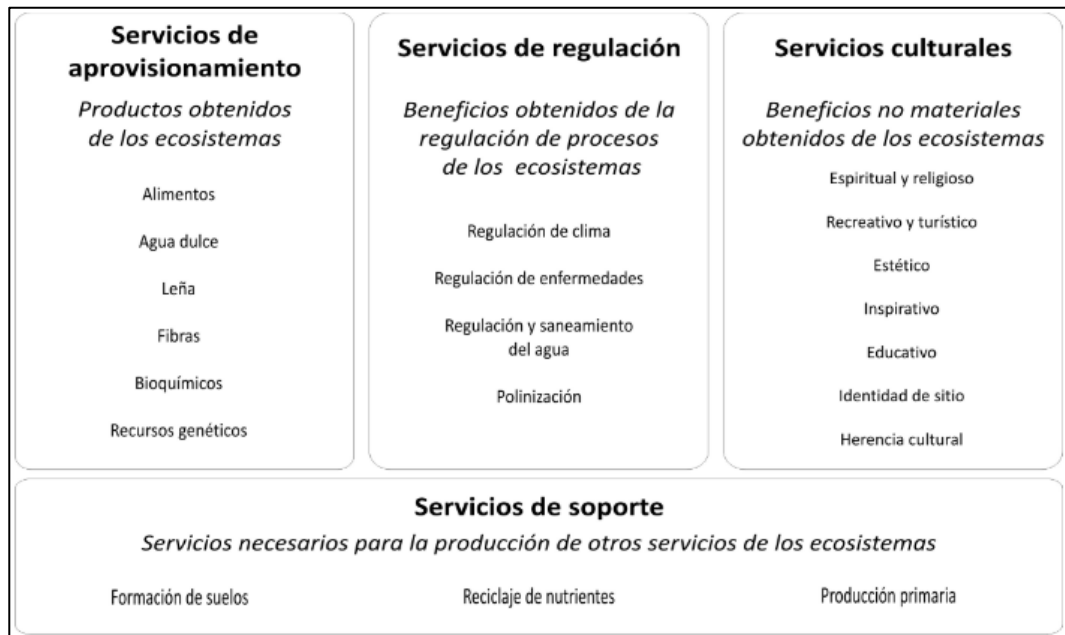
Servicios de aprovisionamiento

Productos obtenidos de los ecosistemas

Alimentos

Agua dulce

Leña

Fibras

Bioquímicos

Recursos genéticos

Servicios de regulación

Beneficios obtenidos de la regulación de procesos de los ecosistemas

Regulación de clima

Regulación de enfermedades

Regulación y saneamiento del agua

Polinización

Servicios culturales

Beneficios no materiales obtenidos de los ecosistemas

Espiritual y religioso

Recreativo y turístico

Estético

Inspirativo

Educativo

Identidad de sitio

Herencia cultural

Servicios de soporte

Servicios necesarios para la producción de otros servicios de los ecosistemas

Formación de suelos

Reciclaje de nutrientes

Producción primaria